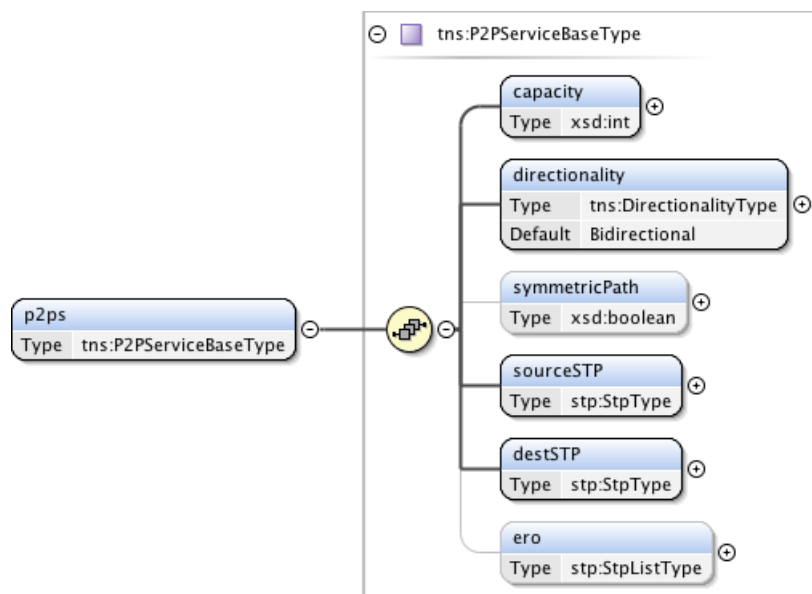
tns:P2PServiceBaseType

p2ps
Type tns:P2PServiceBaseType

capacity
Type xsd:int

directionality
Type tns:DirectionalityType
Default Bidirectional

symmetricPath
Type xsd:boolean

sourceSTP
Type stp:StpType

destSTP
Type stp:StpType

ero
Type stp:StpListType